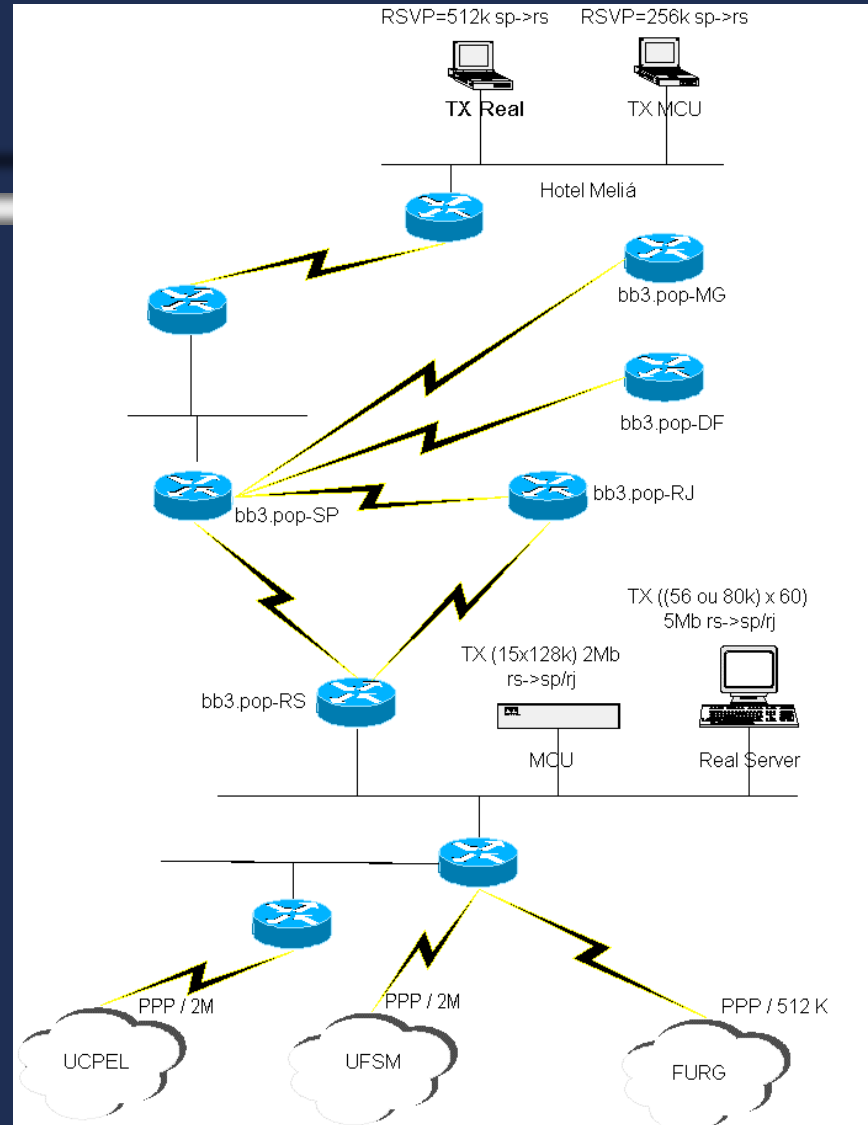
RSVP=512k sp->rs

RSVP=256k sp->rs

TX Real

TX MCU

Hotel Meliá

bb3.pop-MG

bb3.pop-DF

bb3.pop-RJ

bb3.pop-SP

TX ((56 ou 80k) x 60) 5Mb rs->sp/rj

TX (15x128k) 2Mb rs->sp/rj

bb3.pop-RS

MCU

Real Server

PPP / 2M

PPP / 2M

PPP / 512 K

UCPEL

UFSM

FURG